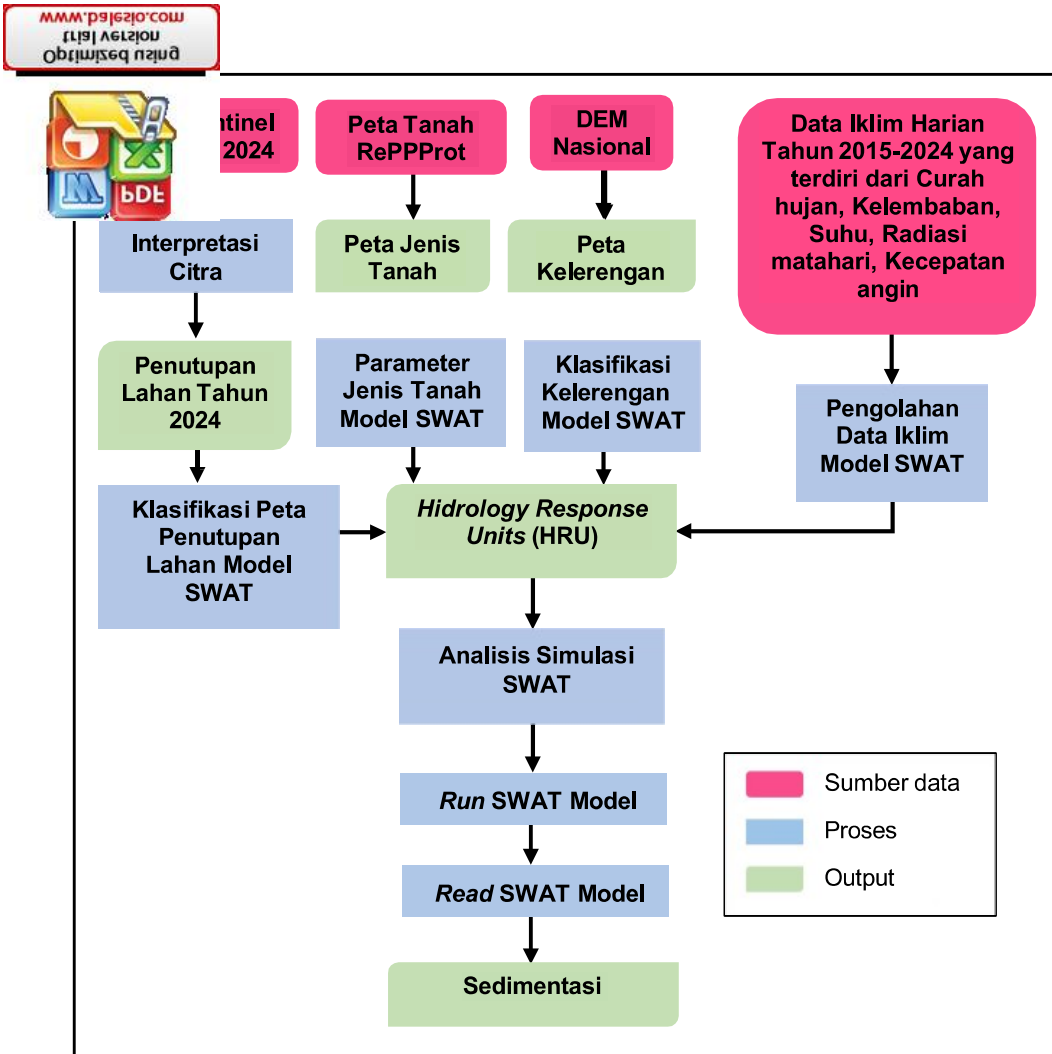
Optimized using
trial version
www.balesio.com

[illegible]ntinel
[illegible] 2024

Peta Tanah RePPProt

DEM Nasional

Data Iklim Harian Tahun 2015-2024 yang terdiri dari Curah hujan, Kelembaban, Suhu, Radiasi matahari, Kecepatan angin

Interpretasi Citra

Peta Jenis Tanah

Peta Kelerengan

Penutupan Lahan Tahun 2024

Parameter Jenis Tanah Model SWAT

Klasifikasi Kelerengan Model SWAT

Pengolahan Data Iklim Model SWAT

Klasifikasi Peta Penutupan Lahan Model SWAT

*Hidrology Response Units* (HRU)

Analisis Simulasi SWAT

*Run* SWAT Model

*Read* SWAT Model

Sedimentasi

Sumber data
Proses
Output